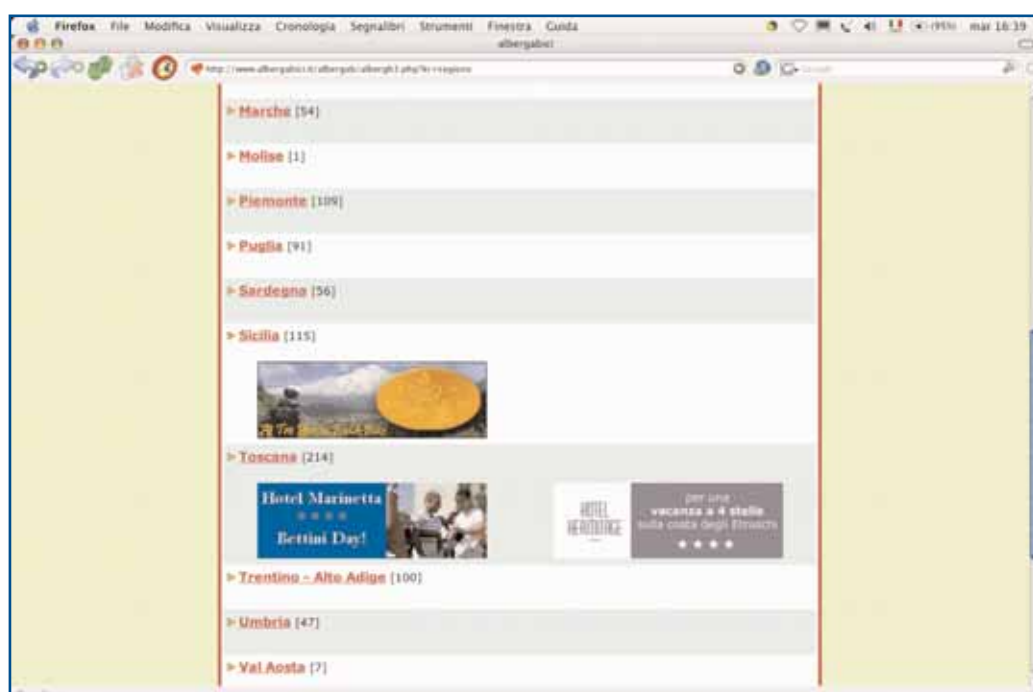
Firefox File Modifica Visualizza Cronologia Segnalibri Strumenti Finestra Guida
(95%) mar 16:39
albergabici
http://www.albergabici.it/albergabi/alberghi.php?tr=regione

Marche [54]

Molise [1]

Piemonte [109]

Puglia [91]

Sardegna [56]

Sicilia [115]

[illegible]

Toscana [214]

Hotel Marinetta
★ ★ ★ ★
Bettini Day!

HOTEL HERMITAGE
per una vacanza a 4 stelle sulla costa degli Etruschi
★ ★ ★ ★

Trentino - Alto Adige [100]

Umbria [47]

Val Aosta [7]